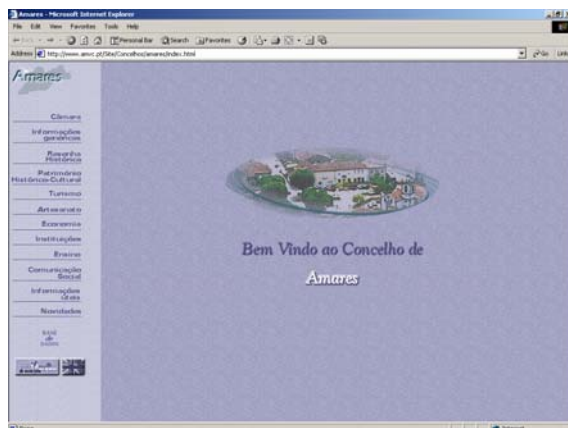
Amares - Microsoft Internet Explorer

File Edit View Favorites Tools Help

Personal Bar Search Favorites

Address http://www.amrc.pt/Site/Concelhos/amares/index.html

Go Links

Amares

Câmara

Informações genéricas

Resenha Histórica

Património Histórico-Cultural

Turismo

Artesanato

Economia

Instituições

Ensino

Comunicação Social

Informações Úteis

Novidades

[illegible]

Bem Vindo ao Concelho de

Amares

Done

Internet